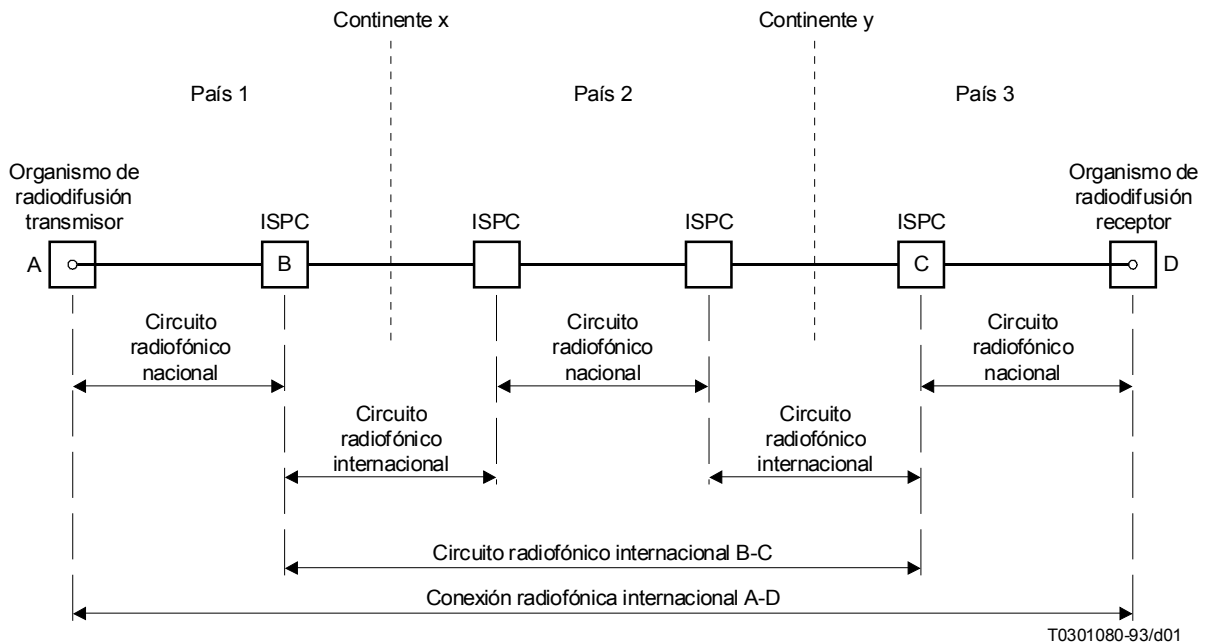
Continente x

Continente y

País 1

País 2

País 3

Organismo de radiodifusión transmisor

ISPC

ISPC

ISPC

ISPC

Organismo de radiodifusión receptor

A

B

C

D

Circuito radiofónico nacional

Circuito radiofónico nacional

Circuito radiofónico nacional

Circuito radiofónico internacional

Circuito radiofónico internacional

Circuito radiofónico internacional B-C

Conexión radiofónica internacional A-D

T0301080-93/d01